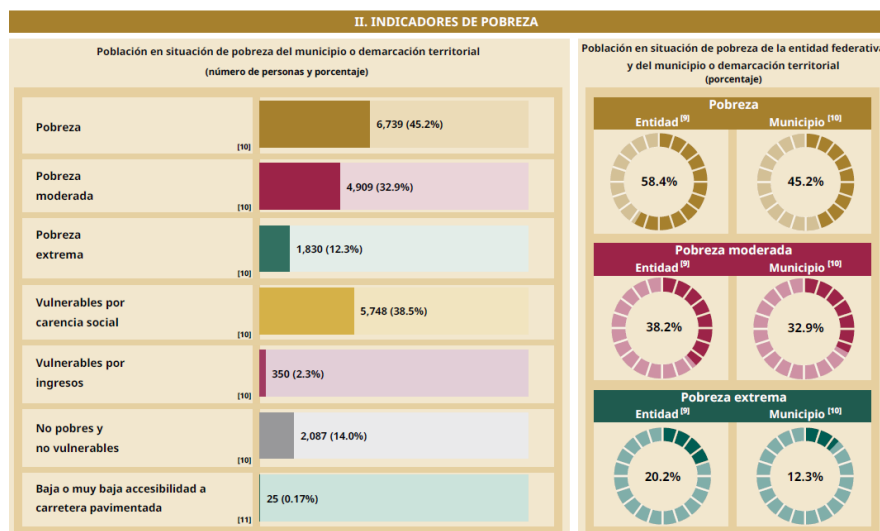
II. INDICADORES DE POBREZA

Población en situación de pobreza del municipio o demarcación territorial
(número de personas y porcentaje)

| | |
|---|---|
| Pobreza [10] | 6,739 (45.2%) |
| Pobreza moderada [10] | 4,909 (32.9%) |
| Pobreza extrema [10] | 1,830 (12.3%) |
| Vulnerables por carencia social [10] | 5,748 (38.5%) |
| Vulnerables por ingresos [10] | 350 (2.3%) |
| No pobres y no vulnerables [10] | 2,087 (14.0%) |
| Baja o muy baja accesibilidad a carretera pavimentada [11] | 25 (0.17%) |

Población en situación de pobreza de la entidad federativa y del municipio o demarcación territorial
(porcentaje)

Pobreza
Entidad [9] 58.4%
Municipio [10] 45.2%

Pobreza moderada
Entidad [9] 38.2%
Municipio [10] 32.9%

Pobreza extrema
Entidad [9] 20.2%
Municipio [10] 12.3%